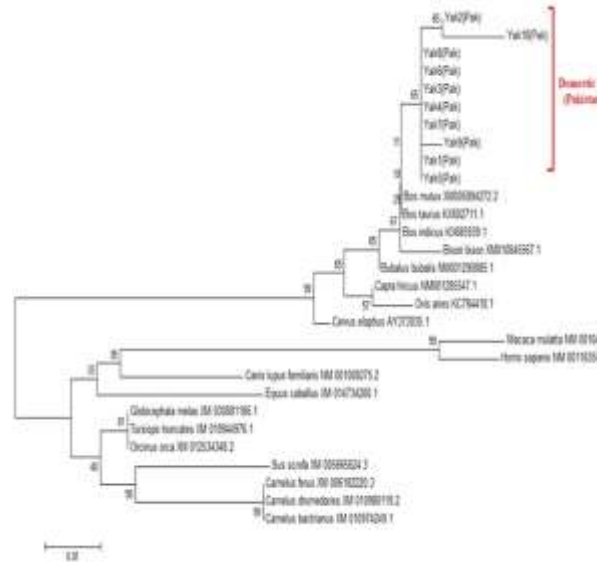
Yak2(Pak)
Yak10(Pak)
Yak6(Pak)
Yak8(Pak)
Yak3(Pak)
Yak4(Pak)
Yak7(Pak)
Yak9(Pak)
Yak1(Pak)
Yak5(Pak)
Domestic
(Pakistan
Bos mutus XM005894272.2
Bos taurus KX682711.1
Bos indicus KX668509.1
Bison bison NM010645057.1
Bubalus bubalis NM001290882.1
Capra hircus NM001285547.1
Ovis aries KC784416.1
Cervus elaphus AY372635.1
Macaca mulatta NM 00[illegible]
Homo sapiens NM 00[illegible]
Canis lupus familiaris NM 001008275.2
Equus caballus XM 014734260.1
Globicephala melas XM 030661166.1
Tursiops truncatus XM 019946876.1
Orcinus orca XM 012534346.2
Sus scrofa XM 005665624.3
Camelus ferus XM 006182220.2
Camelus dromedarius XM 010988119.2
Camelus bactrianus XM 010954249.1
65
11
14
27
65
65
56
57
99
99
85
72
97
40
99
0.05